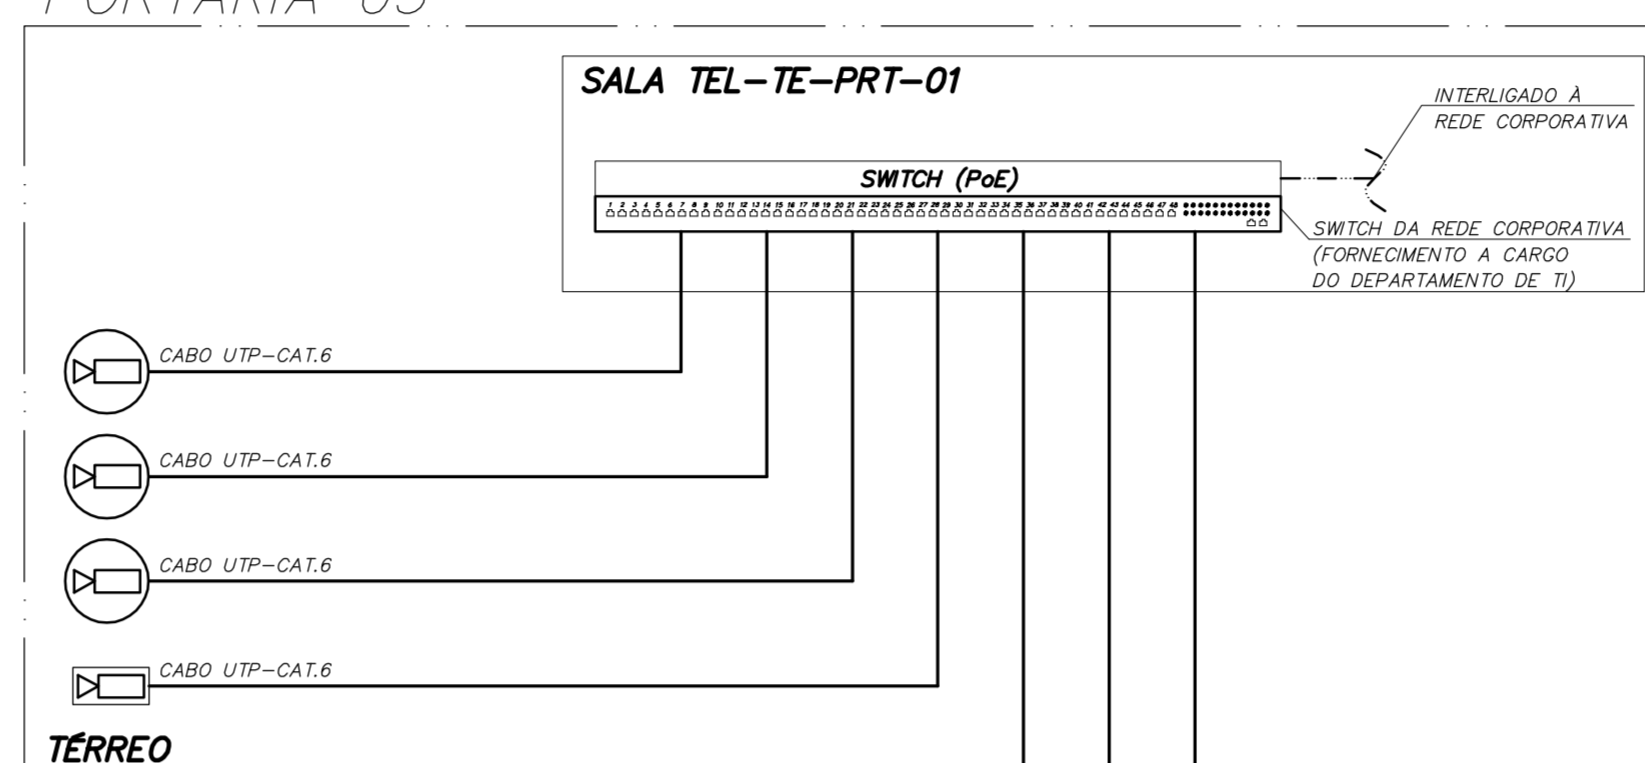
PORTARIA 03

SALA TEL-TE-PRT-01

INTERLIGADO À REDE CORPORATIVA

SWITCH (PoE)

1 2 3 4 5 6 7 8 9 10 11 12 13 14 15 16 17 18 19 20 21 22 23 24 25 26 27 28 29 30 31 32 33 34 35 36 37 38 39 40 41 42 43 44 45 46 47 48

SWITCH DA REDE CORPORATIVA (FORNECIMENTO A CARGO DO DEPARTAMENTO DE TI)

CABO UTP-CAT.6

CABO UTP-CAT.6

CABO UTP-CAT.6

CABO UTP-CAT.6

TÉRREO